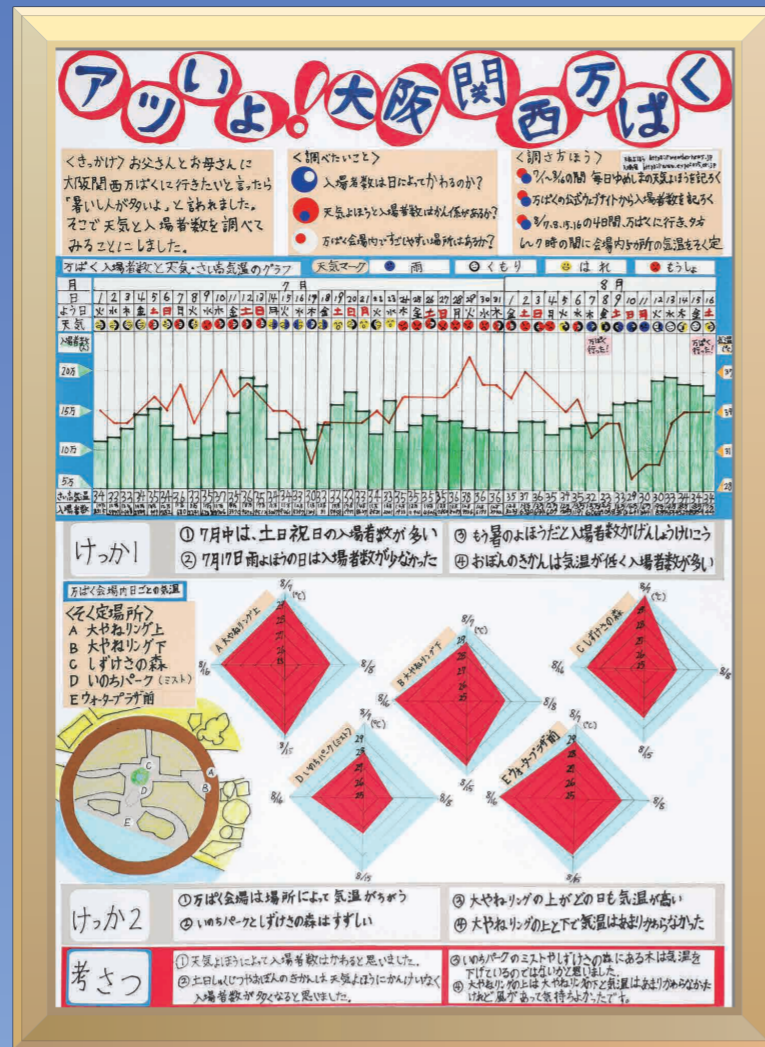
アツいよ!大阪関西万ぱく

<きっかけ> お父さんとお母さんに大阪関西万ぱくに行きたいと言ったら「暑いし人が多いよ。」と言われました。そこで天気と入場者数を調べてみることにしました。

<調べたいこと>
入場者数は日によってかわるのか?
天気よほうと入場者数はかんけいあるか?
万ぱく会場内ですごしやすい場所はあるか?

<調べ方ほう>
7/1~8/16の間 毎日ゆめしまの天気よほうを記ろく
万ぱくの公式ウェブサイトから入場者数を記ろく
8/7、8、15、16の4日間、万ぱくに行き、夕方しゅく時の間に会場内5か所の気温をそく定

万ぱく入場者数と天気・さい高気温のグラフ
天気マーク 雨 くもり はれ もうしょ

| 月 | 7月 | 8月 |
|---|---|---|
| 日 | 1 2 3 4 5 6 7 8 9 10 11 12 13 14 15 16 17 18 19 20 21 22 23 24 25 26 27 28 29 30 31 | 1 2 3 4 5 6 7 8 9 10 11 12 13 14 15 16 |
| よう日 | 火 水 木 金 土 日 月 火 水 木 金 土 日 月 火 水 木 金 土 日 月 火 水 木 金 土 日 月 火 水 木 | 金 土 日 月 火 水 木 金 土 日 月 火 水 木 金 土 |
| 天気 | | |

入場者数(人)
20万
15万
10万
5万
万ぱく行った!
気温(℃)
35
30
25

さい高気温 入場者数

けっか1
① 7月中は、土日祝日の入場者数が多い
② 7月17日雨よほうの日は入場者数が少なかった
③ もう暑のよほうだと入場者数がげんしょうけいこう
④ おぼんのきかんは気温が低く入場者数が多い

万ぱく会場内日ごとの気温
<そく定場所>
A 大やねリング上
B 大やねリング下
C しずけさの森
D いのちパーク(ミスト)
E ウォータープラザ前

A 大やねリング上
B 大やねリング下
C しずけさの森
D いのちパーク(ミスト)
E ウォータープラザ前
8/7 8/8 8/15 8/16
(℃) 29 28 27 26 25

けっか2
① 万ぱく会場は場所によって気温がちがう
② いのちパークとしずけさの森はすずしい
③ 大やねリングの上がどの日も気温が高い
④ 大やねリングの上と下で気温はあまりかわらなかった

考さつ
① 天気よほうによって入場者数はかわると思いました。
② 土日しゅくじつやおぼんのきかんは天気よほうにかんけいなく入場者数が多くなると思いました。
③ いのちパークのミストやしずけさの森にある木は気温を下げているのではないかと思いました。
④ 大やねリングの上は大やねリングの下と気温はあまりかわらなかったけれど風があって気持ちよかったです。